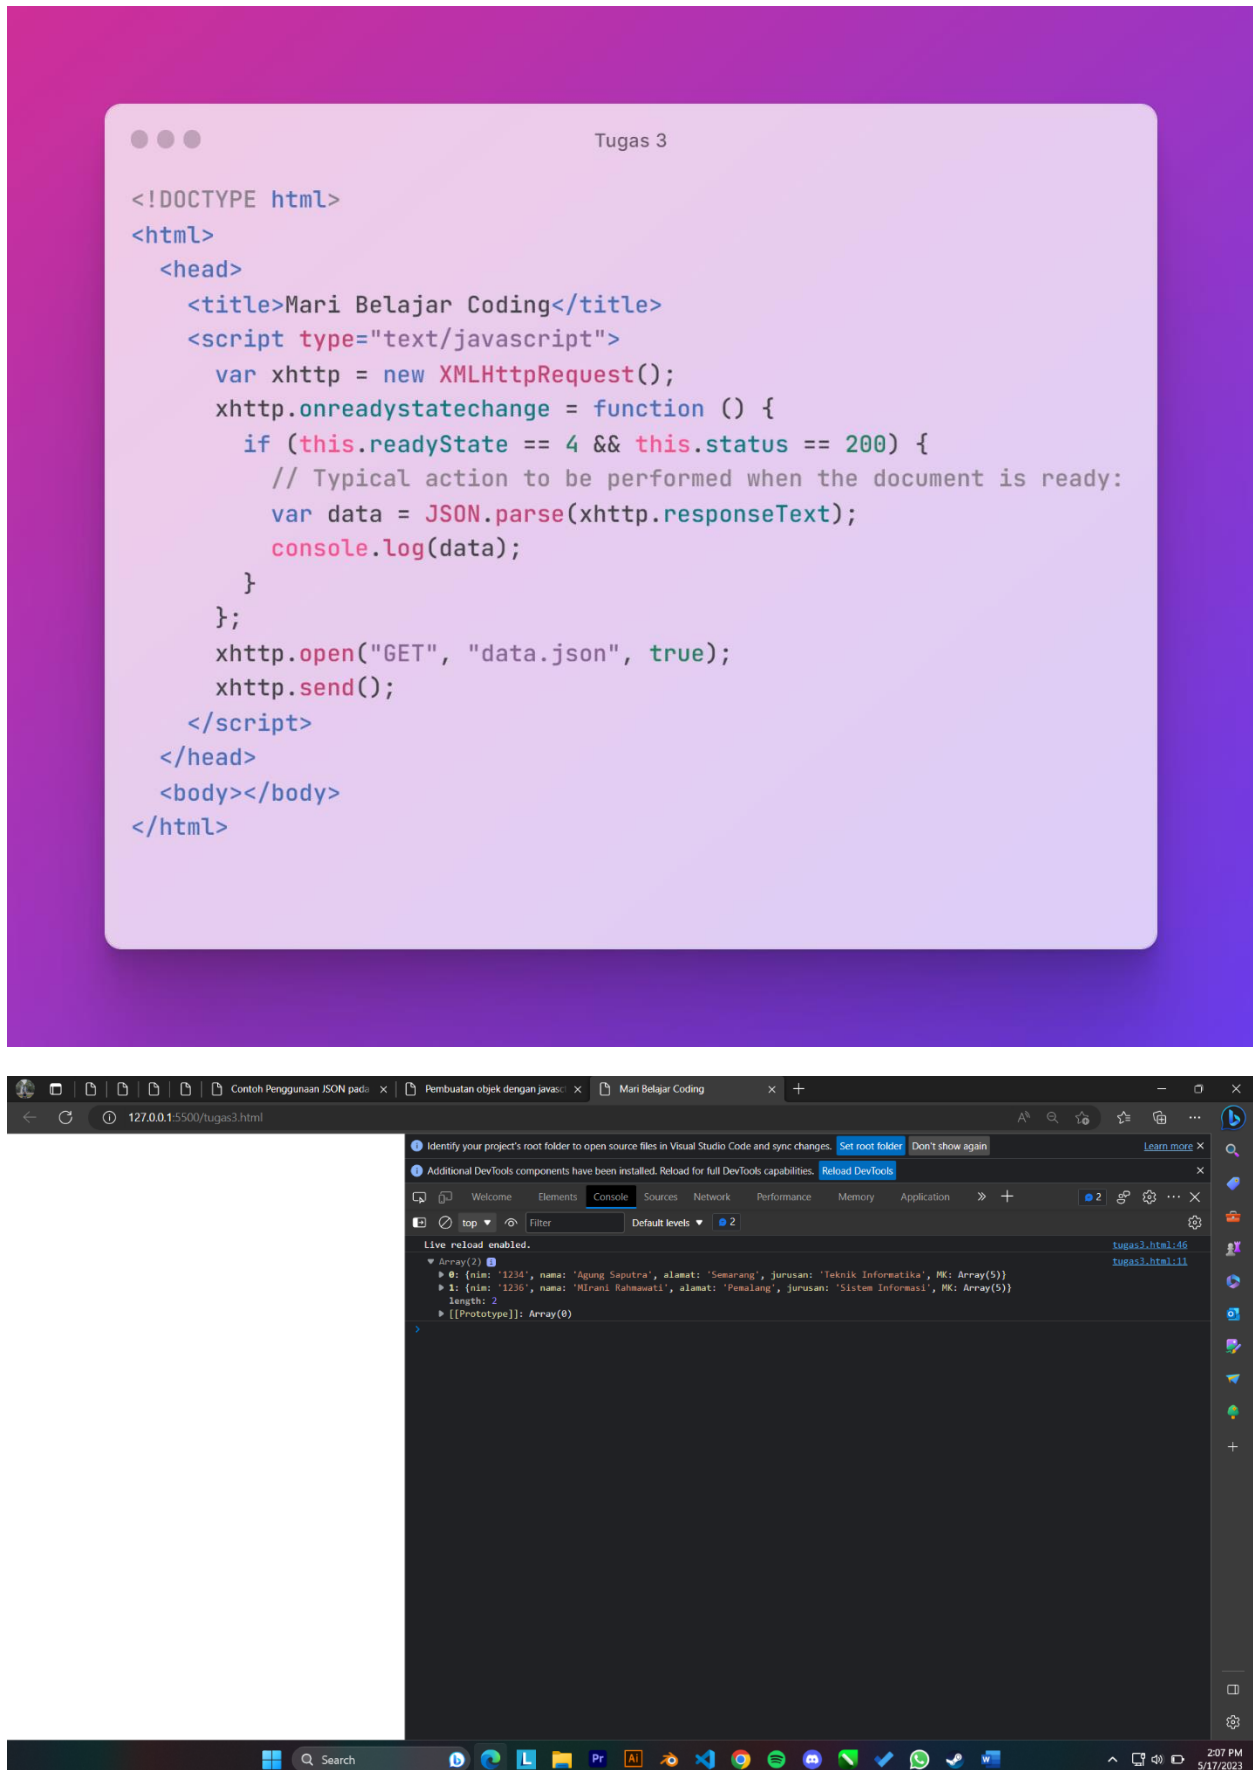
Tugas 3

<!DOCTYPE html>
<html>
<head>
<title>Mari Belajar Coding</title>
<script type="text/javascript">
var xhttp = new XMLHttpRequest();
xhttp.onreadystatechange = function () {
if (this.readyState == 4 && this.status == 200) {
// Typical action to be performed when the document is ready:
var data = JSON.parse(xhttp.responseText);
console.log(data);
}
};
xhttp.open("GET", "data.json", true);
xhttp.send();
</script>
</head>
<body></body>
</html>

Contoh Penggunaan JSON pada × Pembuatan objek dengan javasc × Mari Belajar Coding × +

127.0.0.1:5500/tugas3.html

Identify your project's root folder to open source files in Visual Studio Code and sync changes. Set root folder Don't show again Learn more ×

Additional DevTools components have been installed. Reload for full DevTools capabilities. Reload DevTools ×

Welcome Elements Console Sources Network Performance Memory Application » + 2

top Filter Default levels 2

Live reload enabled. tugas3.html:46
Array(2) tugas3.html:11
0: {nim: '1234', nama: 'Agung Saputra', alamat: 'Semarang', jurusan: 'Teknik Informatika', MK: Array(5)}
1: {nim: '1236', nama: 'MIrani Rahmawati', alamat: 'Pemalang', jurusan: 'Sistem Informasi', MK: Array(5)}
length: 2
[[Prototype]]: Array(0)
>

Search

2:07 PM
5/17/2023